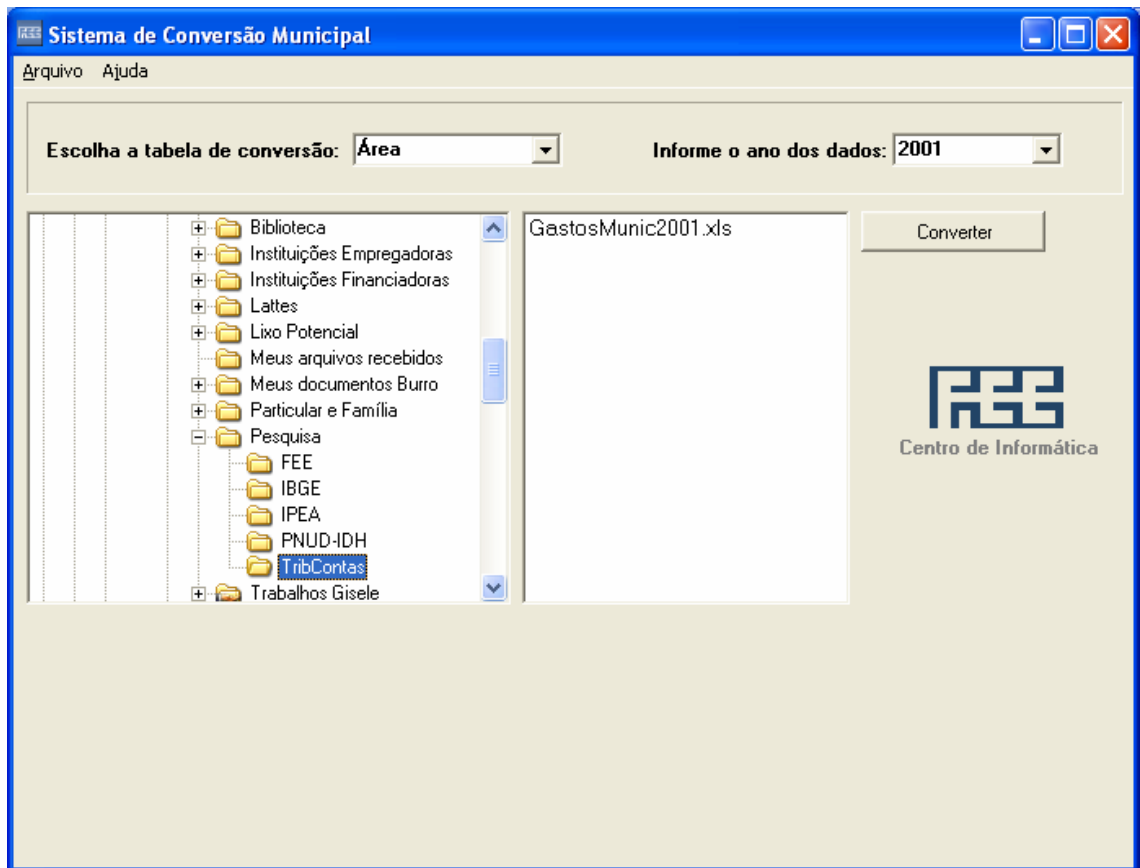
Sistema de Conversão Municipal

Arquivo Ajuda

Escolha a tabela de conversão: Área

Informe o ano dos dados: 2001

Biblioteca
Instituições Empregadoras
Instituições Financiadoras
Lattes
Lixo Potencial
Meus arquivos recebidos
Meus documentos Burro
Particular e Família
Pesquisa
FEE
IBGE
IPEA
PNUD-IDH
TribContas
Trabalhos Gisele

GastosMunic2001.xls

Converter

FEE
Centro de Informática